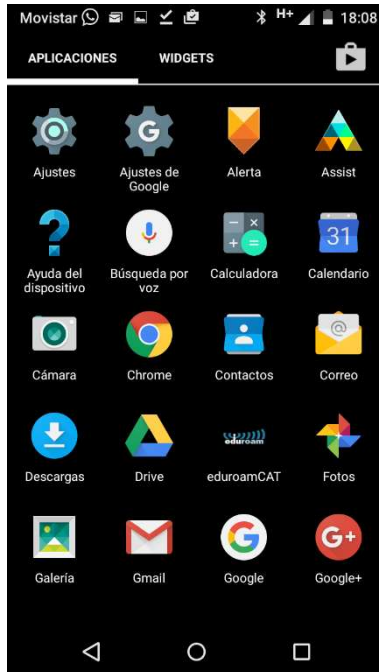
Movistar H+ 18:08

APLICACIONES WIDGETS

Ajustes
Ajustes de Google
Alerta
Assist

Ayuda del dispositivo
Búsqueda por voz
Calculadora
Calendario

Cámara
Chrome
Contactos
Correo

Descargas
Drive
eduroamCAT
Fotos

Galería
Gmail
Google
Google+